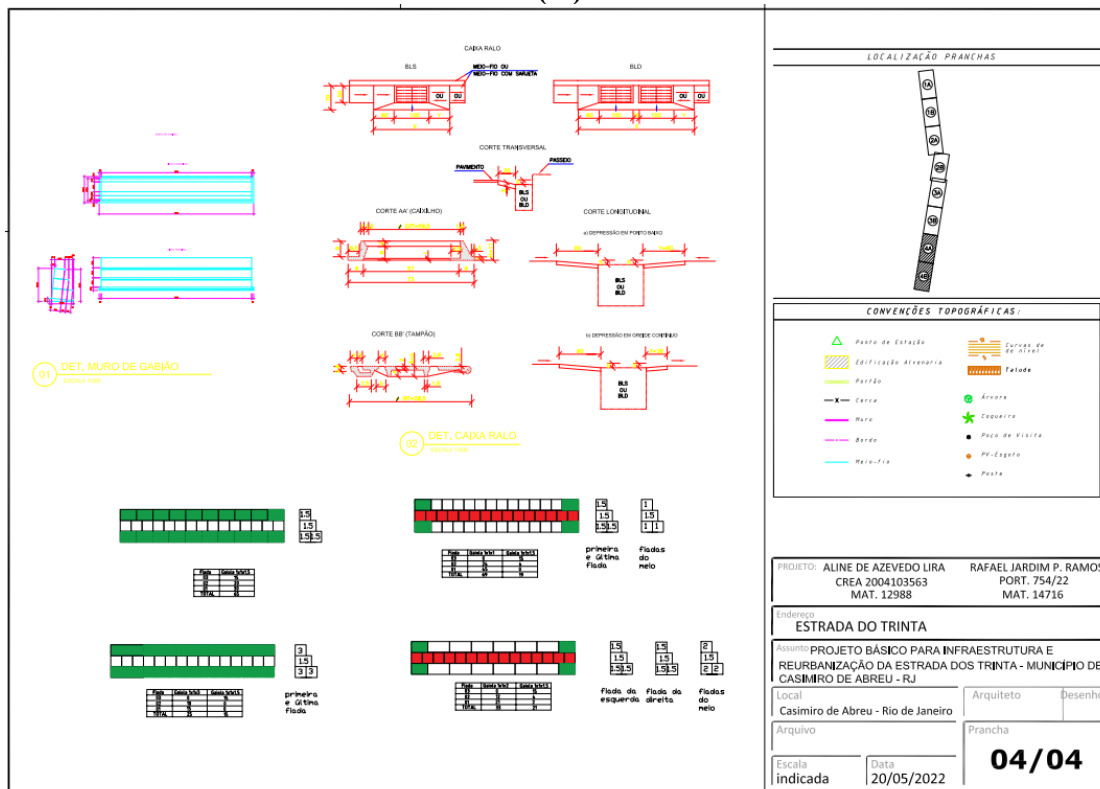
CAIXA RALO

BLS

MEIO-FIO OU
MEIO-FIO COM SARJETA

BLD

OU OU

OU OU

CORTE TRANSVERSAL

PAVIMENTO

PASSEIO

BLS
OU
BLD

CORTE AA' (CAIXILHO)

CORTE LONGITUDINAL

a) DEPRESSÃO EM PONTO BAIXO

BLS
OU
BLD

CORTE BB' (TAMPÃO)

b) DEPRESSÃO EM GREIDE CONTÍNUO

BLS
OU
BLD

01 DET. MURO DE GABIÃO

02 DET. CAIXA RALO

1.5
1.5
1.5 1.5

1.5
1.5
1.5 1.5

1
1
1 1

primeira e última fiada

fiadas do meio

3
1.5
3 3

primeira e última fiada

1.5
1.5
1.5 1.5

1.5
1.5
1.5 1.5

2
1.5
2 2

fiada da esquerda

fiada da direita

fiadas do meio

LOCALIZAÇÃO PRANCHAS

1A
1B
2A
2B
3A
3B
4A
4B

CONVENÇÕES TOPOGRÁFICAS:

Ponto de Estação
Edificação Alvenaria
Portão
Cerca
Muro
Bordo
Meio-fio
Curvas de de nível
Talude
Árvore
Coqueiro
Poço de Visita
PV-Esgoto
Poste

PROJETO: ALINE DE AZEVEDO LIRA
CREA 2004103563
MAT. 12988

RAFAEL JARDIM P. RAMOS
PORT. 754/22
MAT. 14716

Endereço
ESTRADA DO TRINTA

Assunto PROJETO BÁSICO PARA INFRAESTRUTURA E REURBANIZAÇÃO DA ESTRADA DOS TRINTA - MUNICÍPIO DE CASIMIRO DE ABREU - RJ

Local
Casimiro de Abreu - Rio de Janeiro

Arquiteto

Desenho

Arquivo

Prancha
04/04

Escala
indicada

Data
20/05/2022